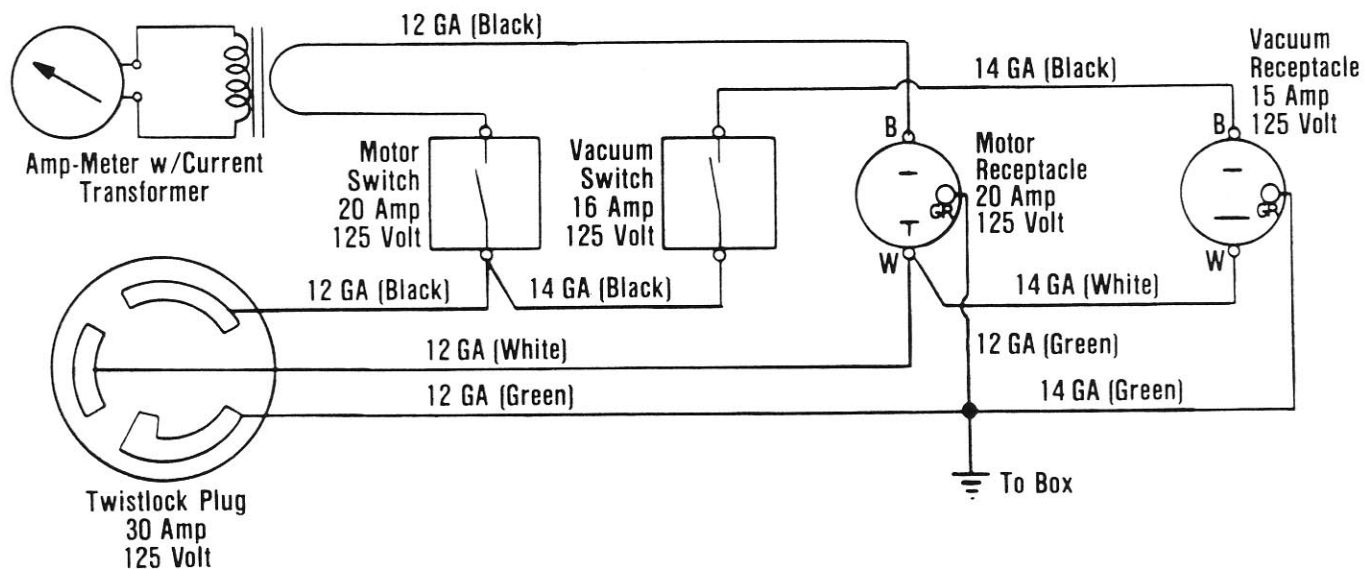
12 GA (Black)

14 GA (Black)

Vacuum Receptacle 15 Amp 125 Volt

Amp-Meter w/Current Transformer

Motor Switch 20 Amp 125 Volt

Vacuum Switch 16 Amp 125 Volt

B

Motor Receptacle 20 Amp 125 Volt

GR

W

B

GR

W

12 GA (Black)

14 GA (Black)

14 GA (White)

12 GA (White)

12 GA (Green)

12 GA (Green)

14 GA (Green)

To Box

Twistlock Plug 30 Amp 125 Volt